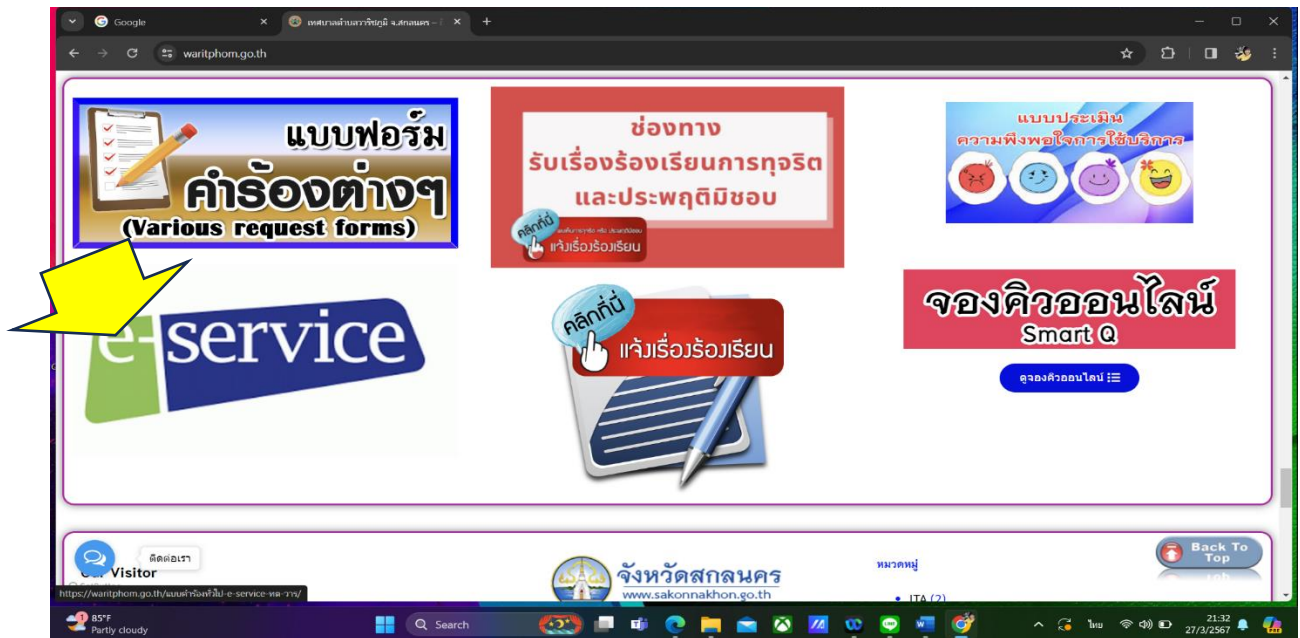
Google
เทศบาลตำบลวาริชภูมิ จ.สกลนคร
waritphom.go.th

แบบฟอร์ม
คำร้องต่างๆ
(Various request forms)

ช่องทาง
รับเรื่องร้องเรียนการทุจริต
และประพฤติมิชอบ
คลิกที่นี่
แจ้งเรื่องร้องเรียน

แบบประเมิน
ความพึงพอใจการใช้บริการ

e-service

คลิกที่นี่
แจ้งเรื่องร้องเรียน

จองคิวออนไลน์
Smart Q
ดูจองคิวออนไลน์

ติดต่อเรา
Our Visitor
https://waritphom.go.th/แบบคำร้องทั่วไป-e-service-หด-วาร/

จังหวัดสกลนคร
www.sakonnakhon.go.th

หมวดหมู่
ITA (2)

Back To Top

85°F
Partly cloudy
Search
ไทย
21:32
27/3/2567